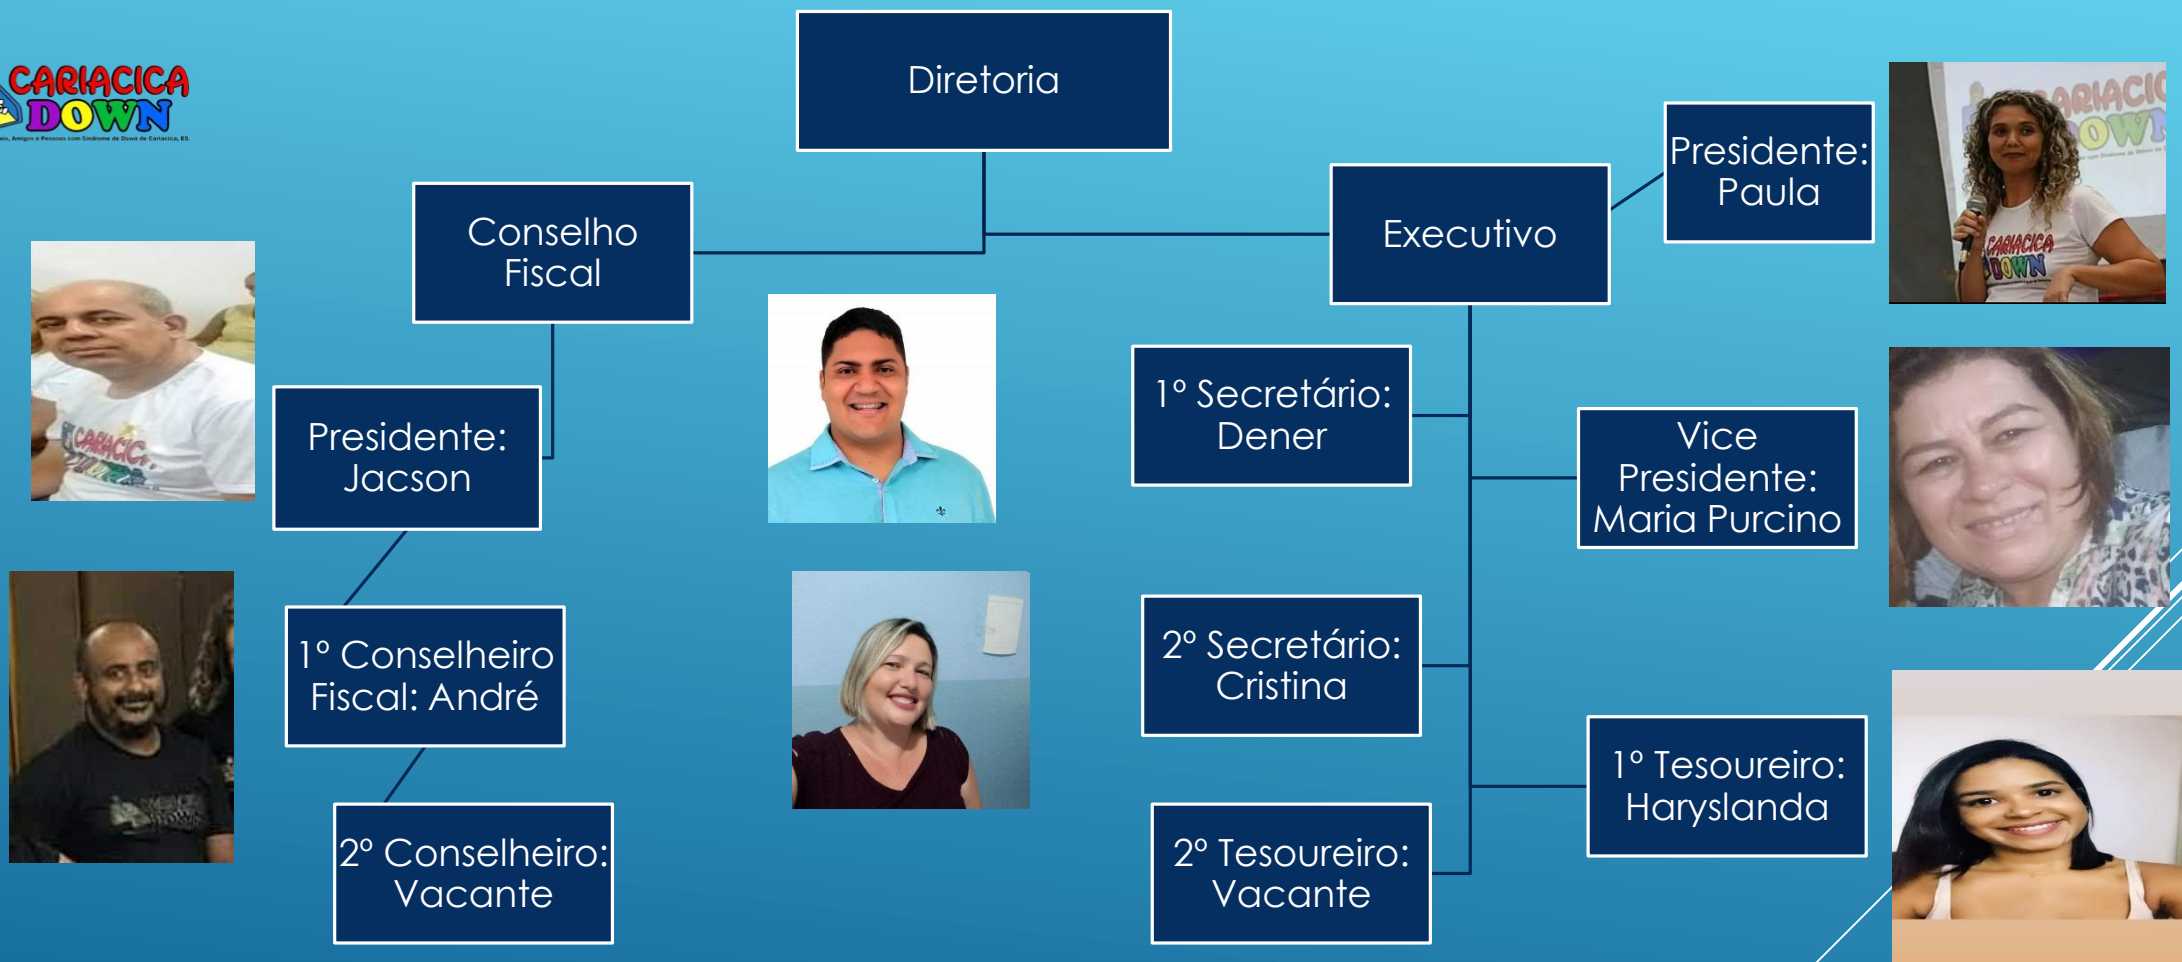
CARIACICA DOWN
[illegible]

Diretoria

Conselho Fiscal

Executivo

Presidente: Paula

Presidente: Jacson

1º Secretário: Dener

Vice Presidente: Maria Purcino

1º Conselheiro Fiscal: André

2º Secretário: Cristina

1º Tesoureiro: Harylsanda

2º Conselheiro: Vacante

2º Tesoureiro: Vacante